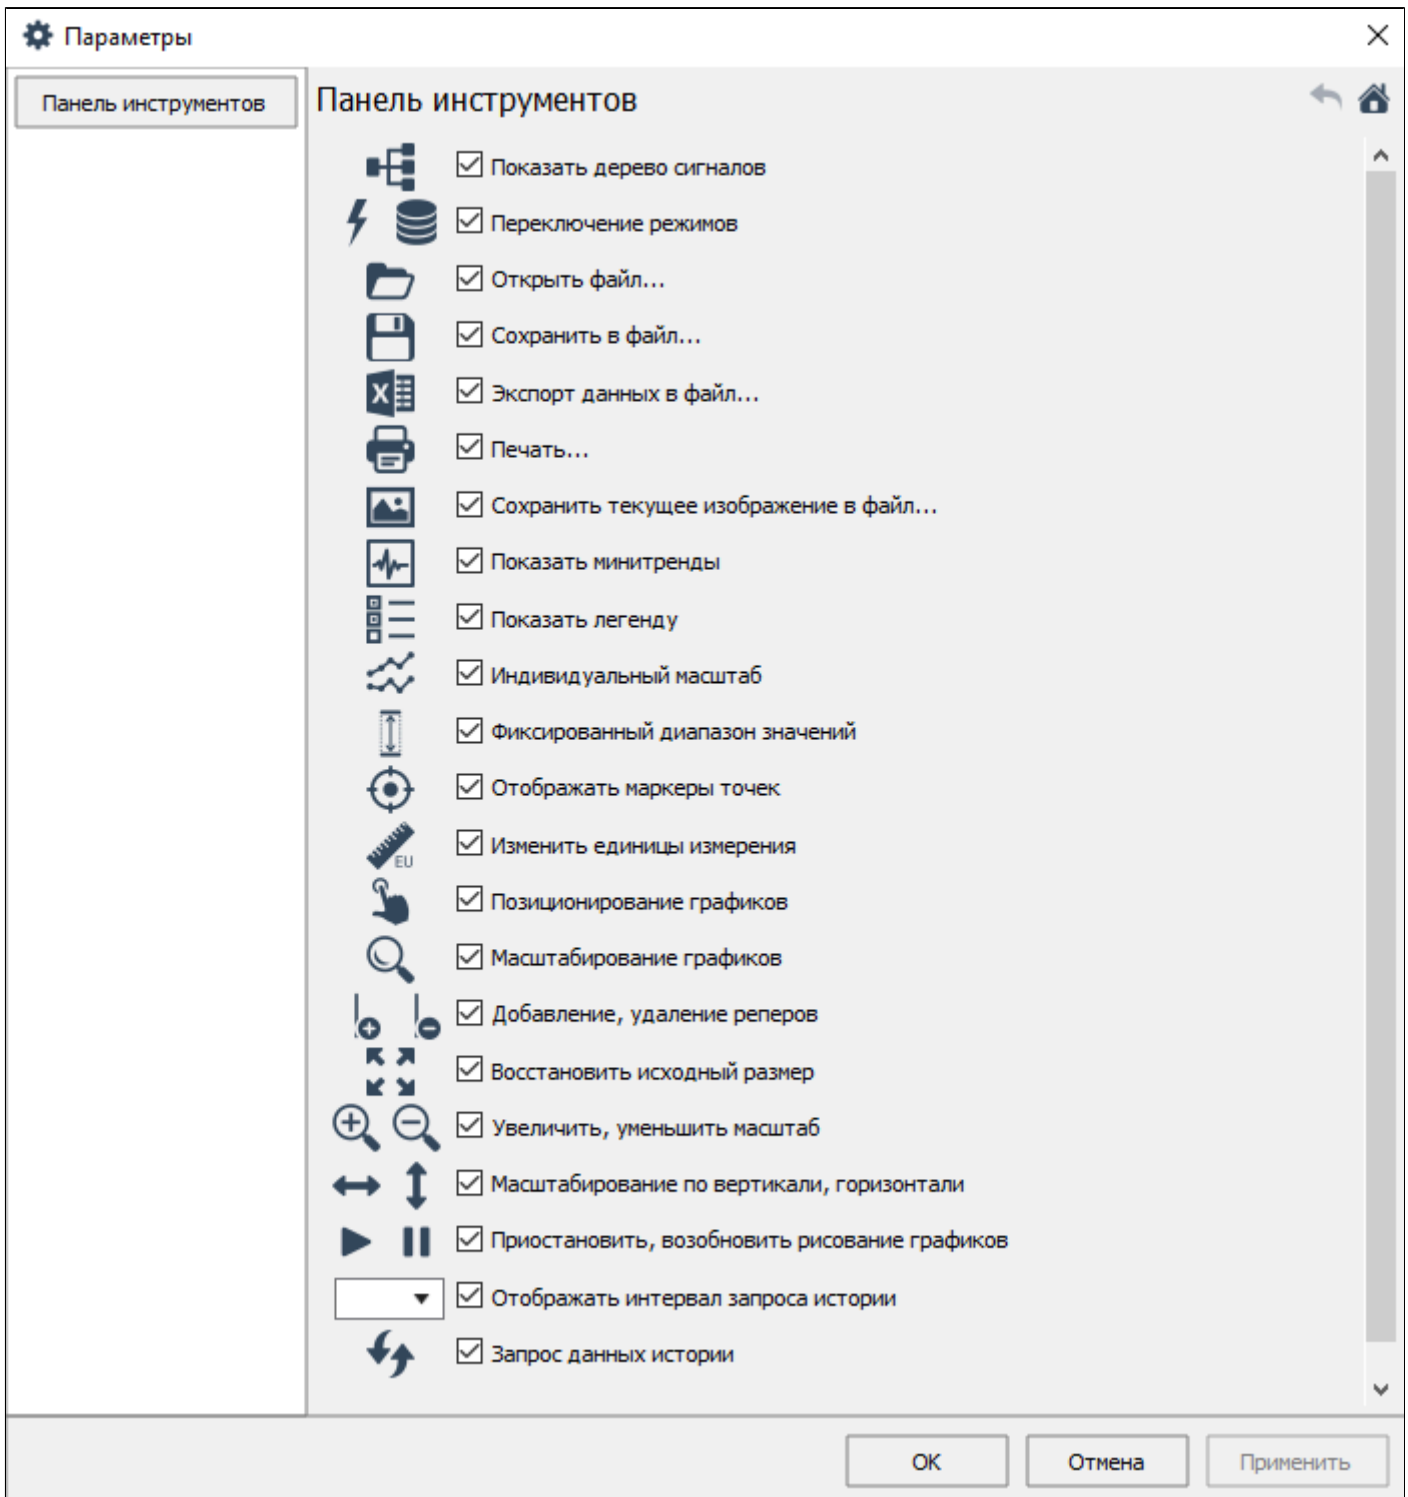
Параметры

Панель инструментов

Панель инструментов

Показать дерево сигналов
Переключение режимов
Открыть файл...
Сохранить в файл...
Экспорт данных в файл...
Печать...
Сохранить текущее изображение в файл...
Показать минитренды
Показать легенду
Индивидуальный масштаб
Фиксированный диапазон значений
Отображать маркеры точек
EU
Изменить единицы измерения
Позиционирование графиков
Масштабирование графиков
Добавление, удаление реперов
Восстановить исходный размер
Увеличить, уменьшить масштаб
Масштабирование по вертикали, горизонтали
Приостановить, возобновить рисование графиков
Отображать интервал запроса истории
Запрос данных истории

OK
Отмена
Применить